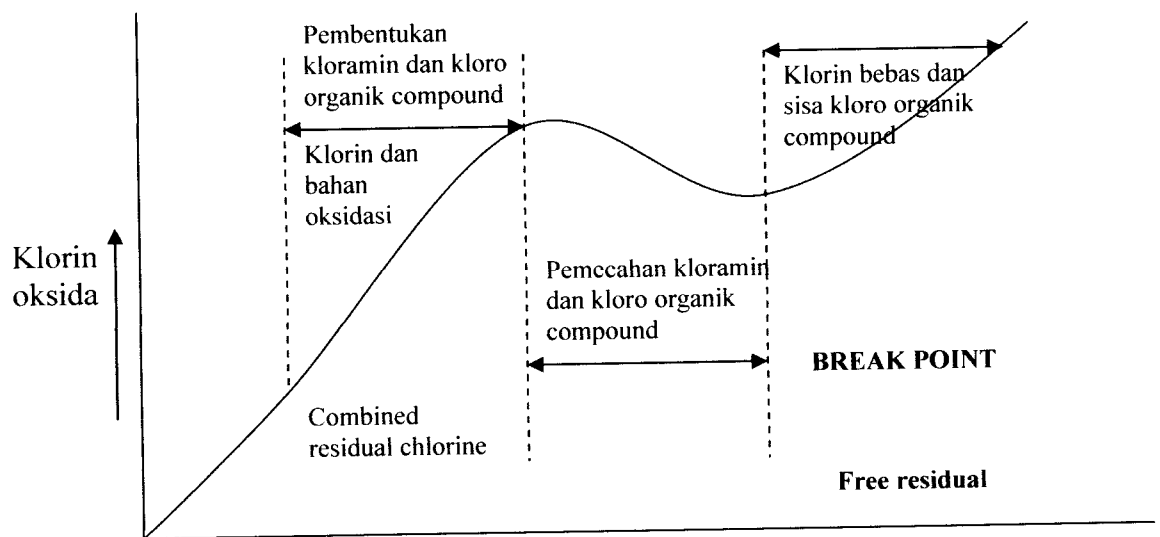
Pembentukan kloramin dan kloro organik compound

Klorin bebas dan sisa kloro organik compound

Klorin dan bahan oksidasi

Klorin oksida

Pemecahan kloramin dan kloro organik compound

BREAK POINT

Combined residual chlorine

Free residual